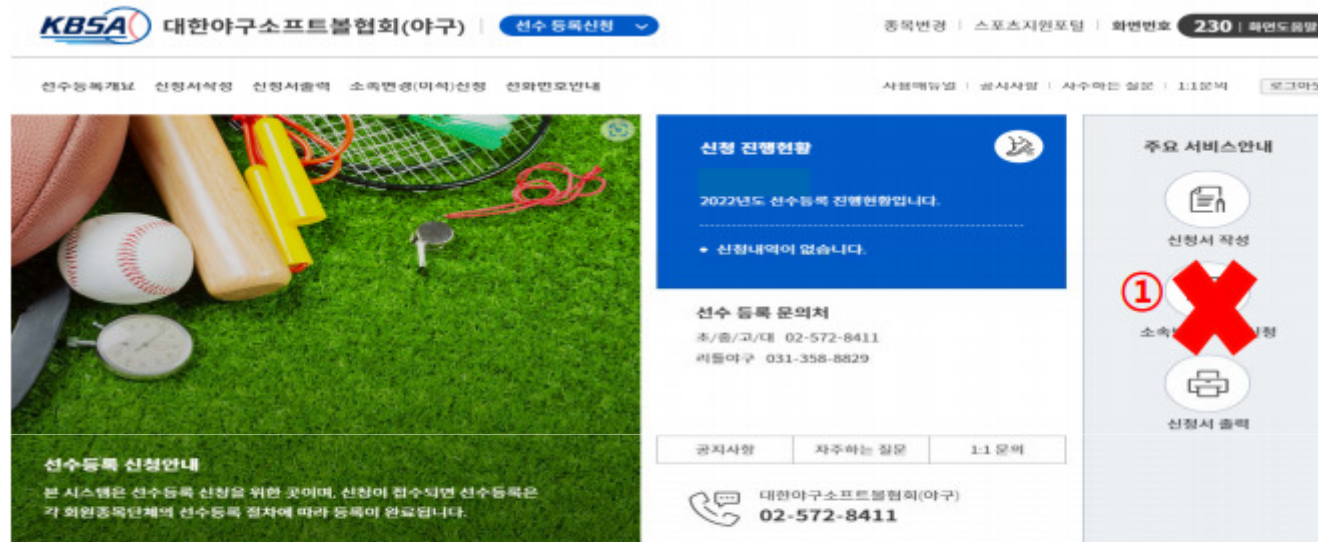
KBSA 대한야구소프트볼협회(야구) | 선수 등록신청

종목변경 | 스포츠지원포털 | 화면번호 230 | 화면도움말

선수등록개요 신청서작성 신청서출력 소속변경(이적)신청 전화번호안내

사용매뉴얼 | 공지사항 | 자주하는 질문 | 1:1문의 로그아

신청 진행현황

2022년도 선수등록 진행현황입니다.

• 신청내역이 없습니다.

선수 등록 문의처

초/중/고/대 02-572-8411

리틀야구 031-358-8829

공지사항 | 자주하는 질문 | 1:1 문의

대한야구소프트볼협회(야구)

02-572-8411

주요 서비스안내

신청서 작성

①

소속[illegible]청

신청서 출력

선수등록 신청안내

본 시스템은 선수등록 신청을 위한 곳이며, 신청이 접수되면 선수등록은 각 회원종목단체의 선수등록 절차에 따라 등록이 완료됩니다.